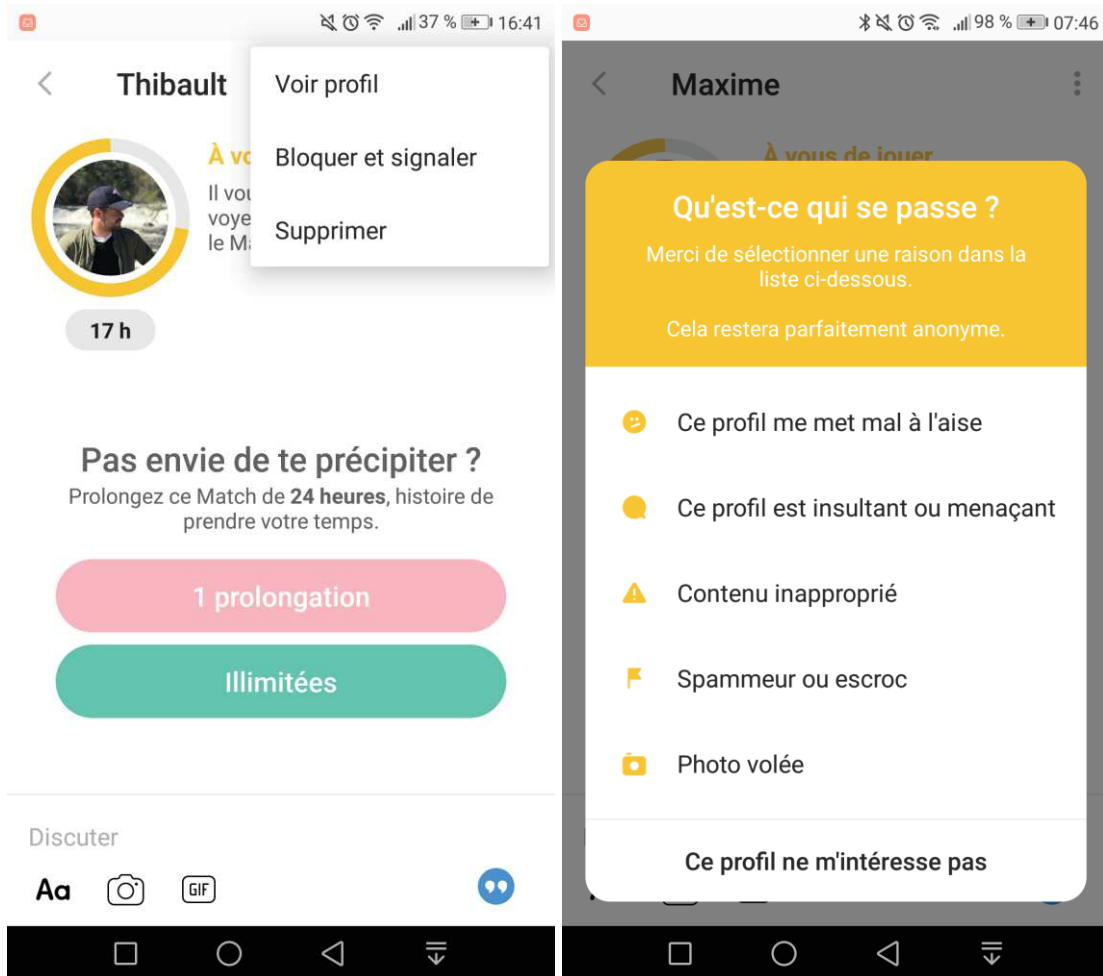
37 % 16:41

Thibault

Voir profil

Bloquer et signaler

Supprimer

À vo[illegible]

Il vou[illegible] voye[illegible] le M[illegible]

17 h

Pas envie de te précipiter ?

Prolongez ce Match de **24 heures**, histoire de prendre votre temps.

1 prolongation

Illimitées

Discuter

Aa

GIF

98 % 07:46

Maxime

À vous de jouer

Qu'est-ce qui se passe ?

Merci de sélectionner une raison dans la liste ci-dessous.

Cela restera parfaitement anonyme.

Ce profil me met mal à l'aise

Ce profil est insultant ou menaçant

Contenu inapproprié

Spammeur ou escroc

Photo volée

Ce profil ne m'intéresse pas